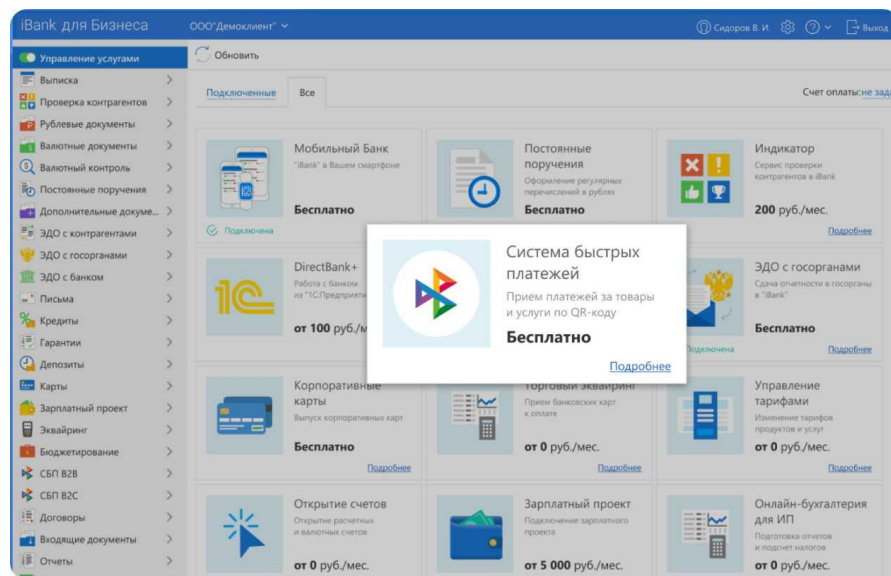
iBank для Бизнеса ООО"Демоклиент" Сидоров В. И. Выход

Управление услугами
Выписка
Проверка контрагентов
Рублевые документы
Валютные документы
Валютный контроль
Постоянные поручения
Дополнительные докуме...
ЭДО с контрагентами
ЭДО с госорганами
ЭДО с банком
Письма
Кредиты
Гарантии
Депозиты
Карты
Зарплатный проект
Эквайринг
Бюджетирование
СБП B2B
СБП B2C
Договоры
Входящие документы
Отчеты

Обновить

Подключенные Все

Счет оплаты: не зада

Мобильный Банк
"iBank" в Вашем смартфоне
Бесплатно
Подключена

Постоянные поручения
Оформление регулярных перечислений в рублях
Бесплатно

Индикатор
Сервис проверки контрагентов в iBank
200 руб./мес.
Подробнее

DirectBank+
Работа с банком из "1С:Предприяти
от 100 руб./м

Система быстрых платежей
Прием платежей за товары и услуги по QR-коду
Бесплатно
Подробнее

ЭДО с госорганами
Сдача отчетности в госорганы в "iBank"
Бесплатно
Подключена
Подробнее

Корпоративные карты
Выпуск корпоративных карт
Бесплатно
Подробнее

Торговый эквайринг
Прием банковских карт к оплате
от 0 руб./мес.
Подробнее

Управление тарифами
Изменение тарифов продуктов и услуг
от 0 руб./мес.
Подробнее

Открытие счетов
Открытие расчетных и валютных счетов
от 0 руб./мес.

Зарплатный проект
Подключение зарплатного проекта
от 5 000 руб./мес.

Онлайн-бухгалтерия для ИП
Подготовка отчетов и подсчет налогов
от 0 руб./мес.